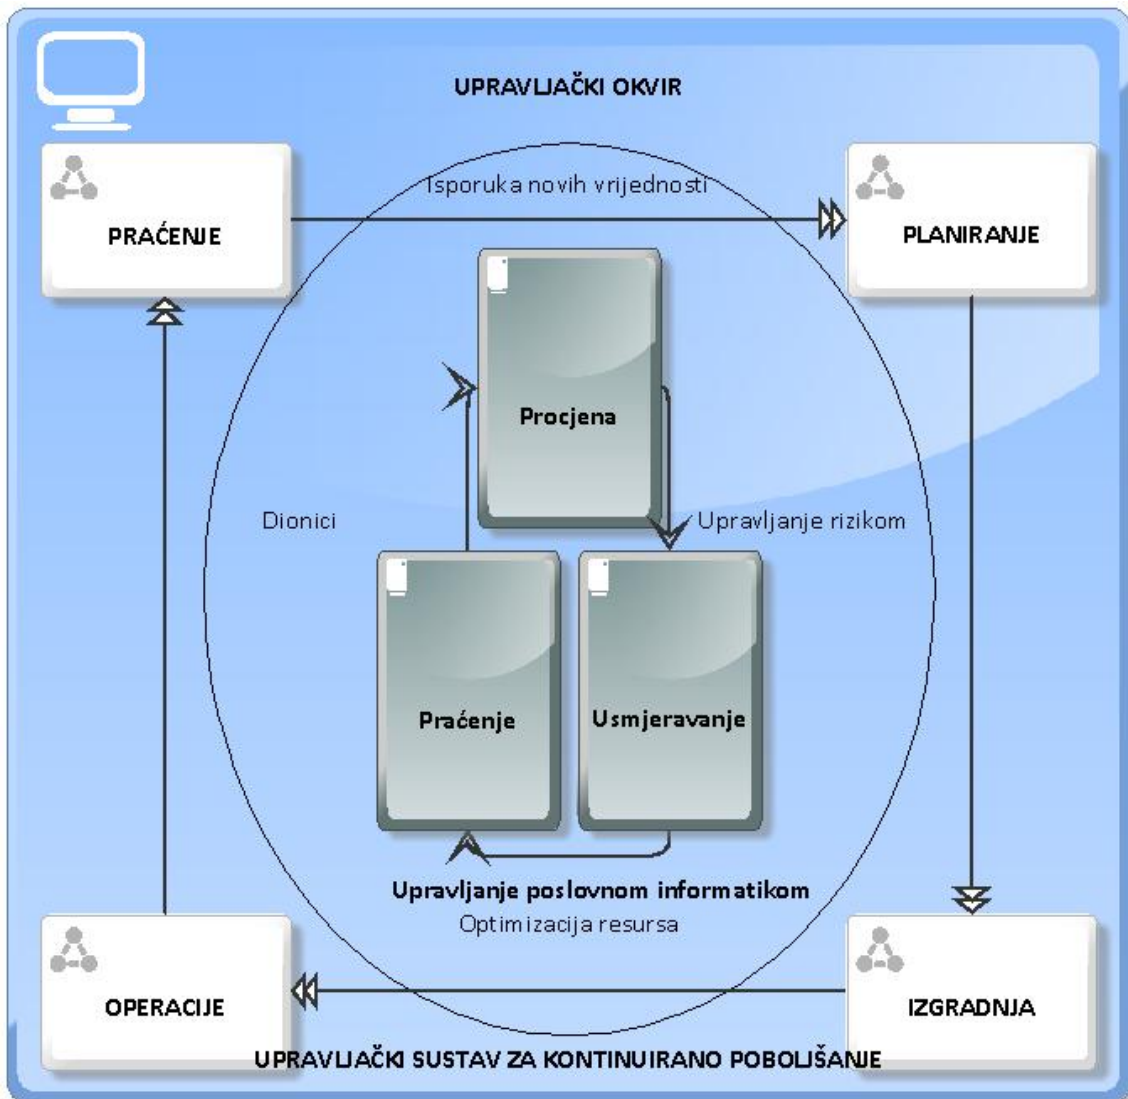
UPRAVLJAČKI OKVIR

PRAĆENJE

Isporuka novih vrijednosti

PLANIRANJE

Procjena

Dionici

Upravljanje rizikom

Praćenje

Usmjeravanje

Upravljanje poslovnom informatikom

Optimizacija resursa

OPERACIJE

IZGRADNJA

UPRAVLJAČKI SUSTAV ZA KONTINUIRANO POBOLJŠANJE